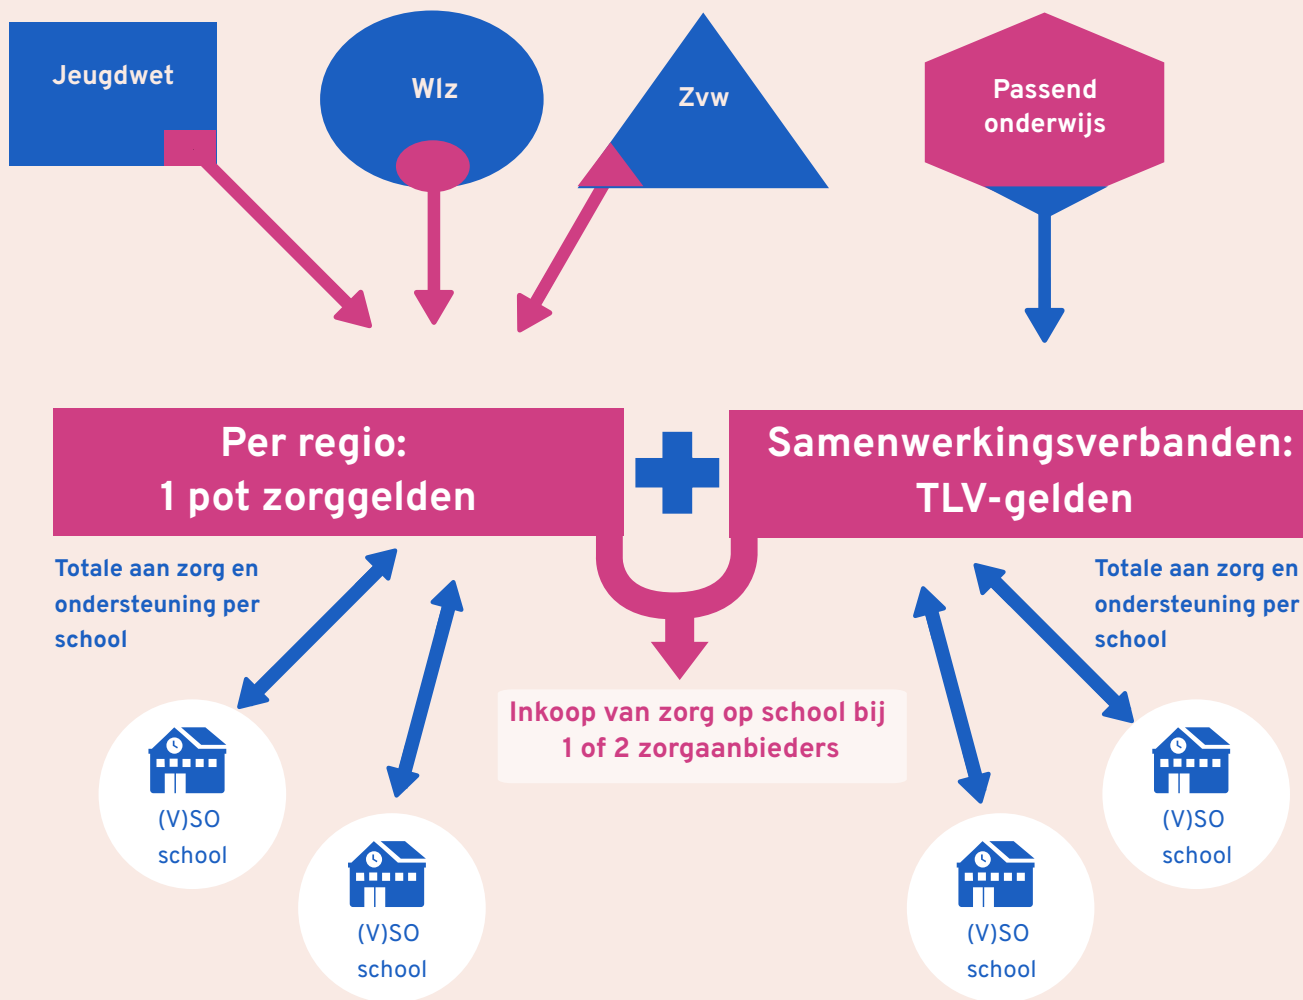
Jeugdwet

Wlz

Zvw

Passend onderwijs

Per regio:
1 pot zorggelden

Samenwerkingsverbanden:
TLV-gelden

Totale aan zorg en ondersteuning per school

Totale aan zorg en ondersteuning per school

Inkoop van zorg op school bij 1 of 2 zorgaanbieders

(V)SO school

(V)SO school

(V)SO school

(V)SO school